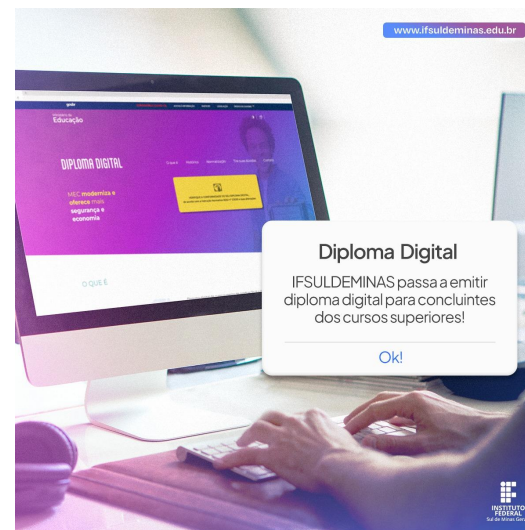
www.ifsuldeminas.edu.br

gov.br

Ministério da Educação

DIPLOMA DIGITAL

O que é

MEC moderniza e oferece mais segurança e economia

O QUE É

Diploma Digital

IFSULDEMINAS passa a emitir diploma digital para concluintes dos cursos superiores!

Ok!

INSTITUTO FEDERAL
Sul de Minas Gerais